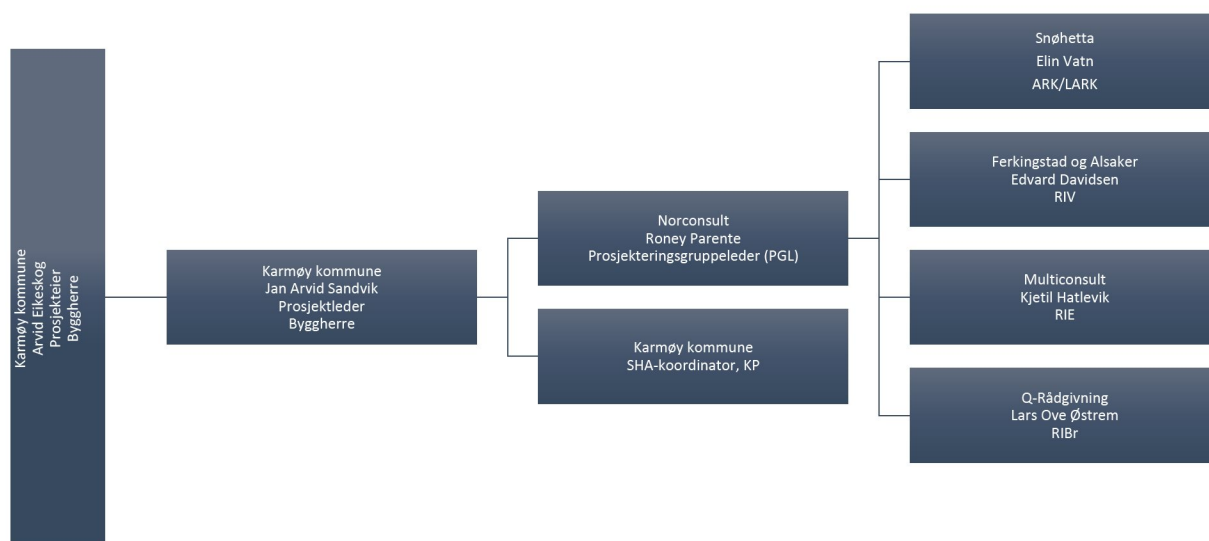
Karmøy kommune
Arvid Eikeskog
Prosjekteier
Byggherre

Karmøy kommune
Jan Arvid Sandvik
Prosjektleder
Byggherre

Norconsult
Roney Parente
Prosjekteringsgruppeleder (PGL)

Karmøy kommune
SHA-koordinator, KP

Snøhetta
Elin Vatn
ARK/LARK

Ferkingstad og Alsaker
Edvard Davidsen
RIV

Multiconsult
Kjetil Hatlevik
RIE

Q-Rådgivning
Lars Ove Østrem
RIBr